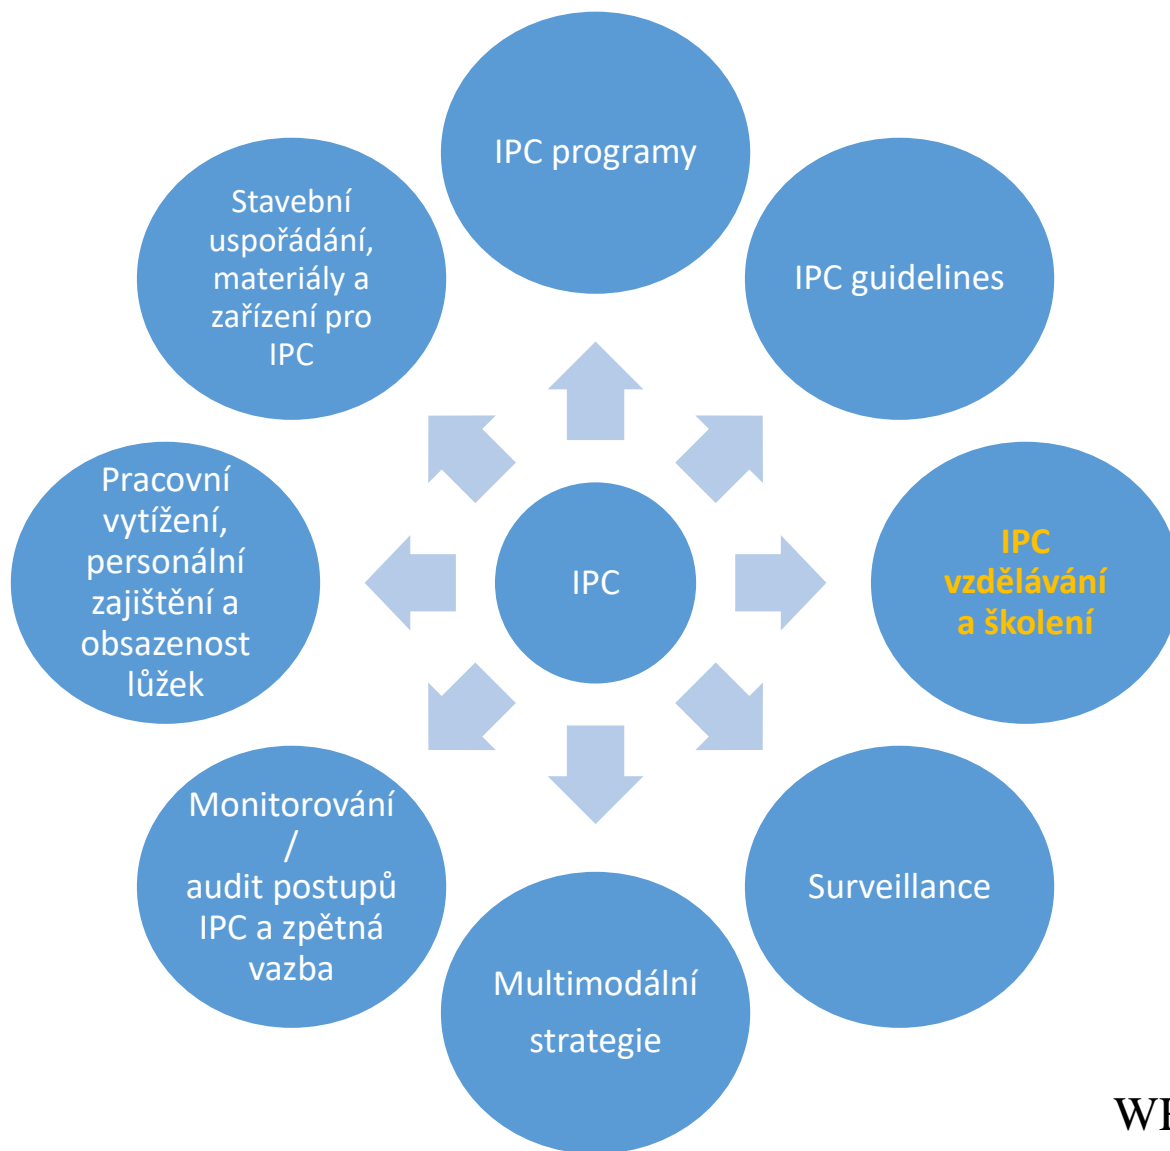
IPC programy

IPC guidelines

IPC vzdělávání a školení

Surveillance

Multimodální strategie

Monitorování / audit postupů IPC a zpětná vazba

Pracovní vytížení, personální zajištění a obsazenost lůžek

Stavební uspořádání, materiály a zařízení pro IPC

IPC

WH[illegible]